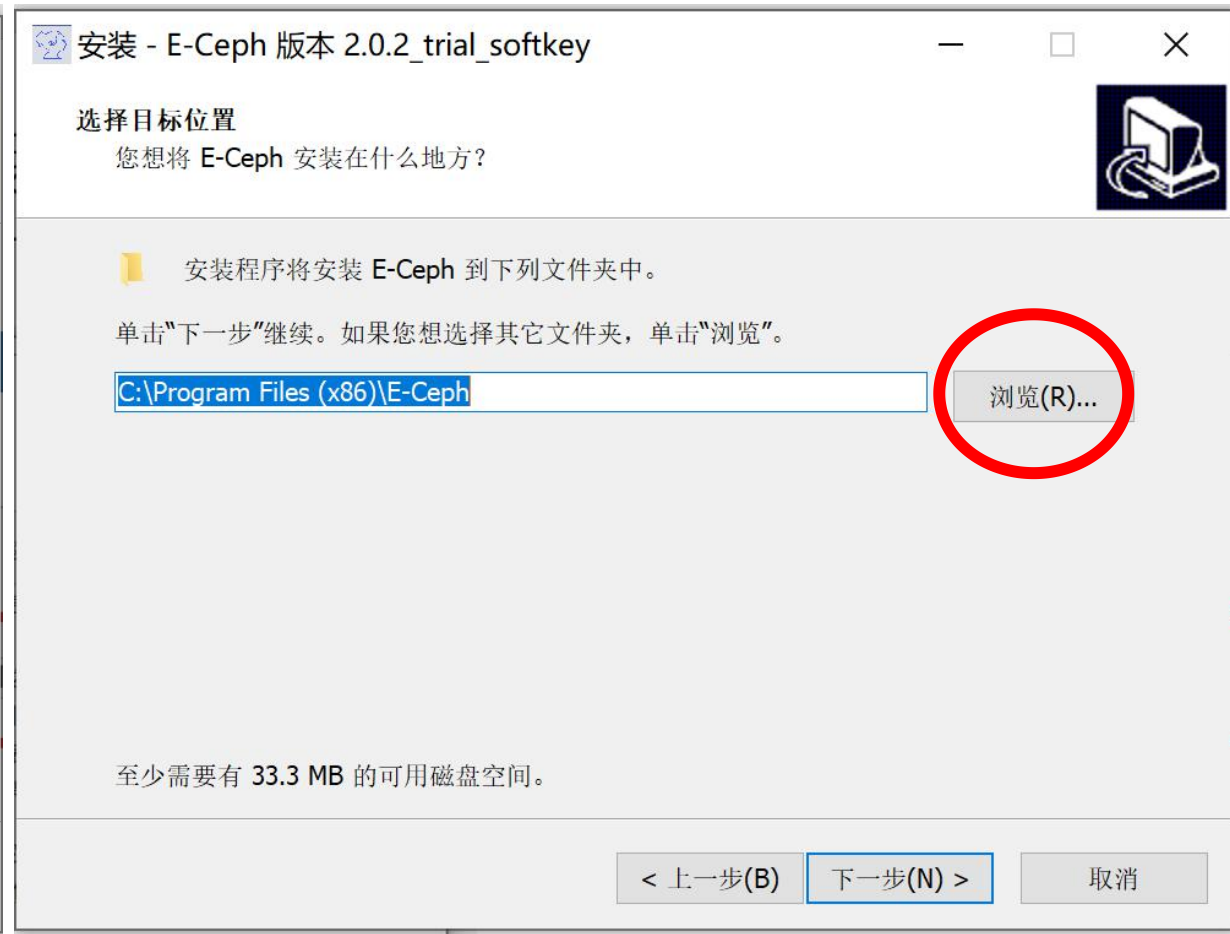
安装 - E-Ceph 版本 2.0.2_trial_softkey

选择目标位置
您想将 E-Ceph 安装在什么地方？

安装程序将安装 E-Ceph 到下列文件夹中。

单击“下一步”继续。如果您想选择其它文件夹，单击“浏览”。

C:\Program Files (x86)\E-Ceph

浏览(R)...

至少需要有 33.3 MB 的可用磁盘空间。

< 上一步(B)
下一步(N) >
取消